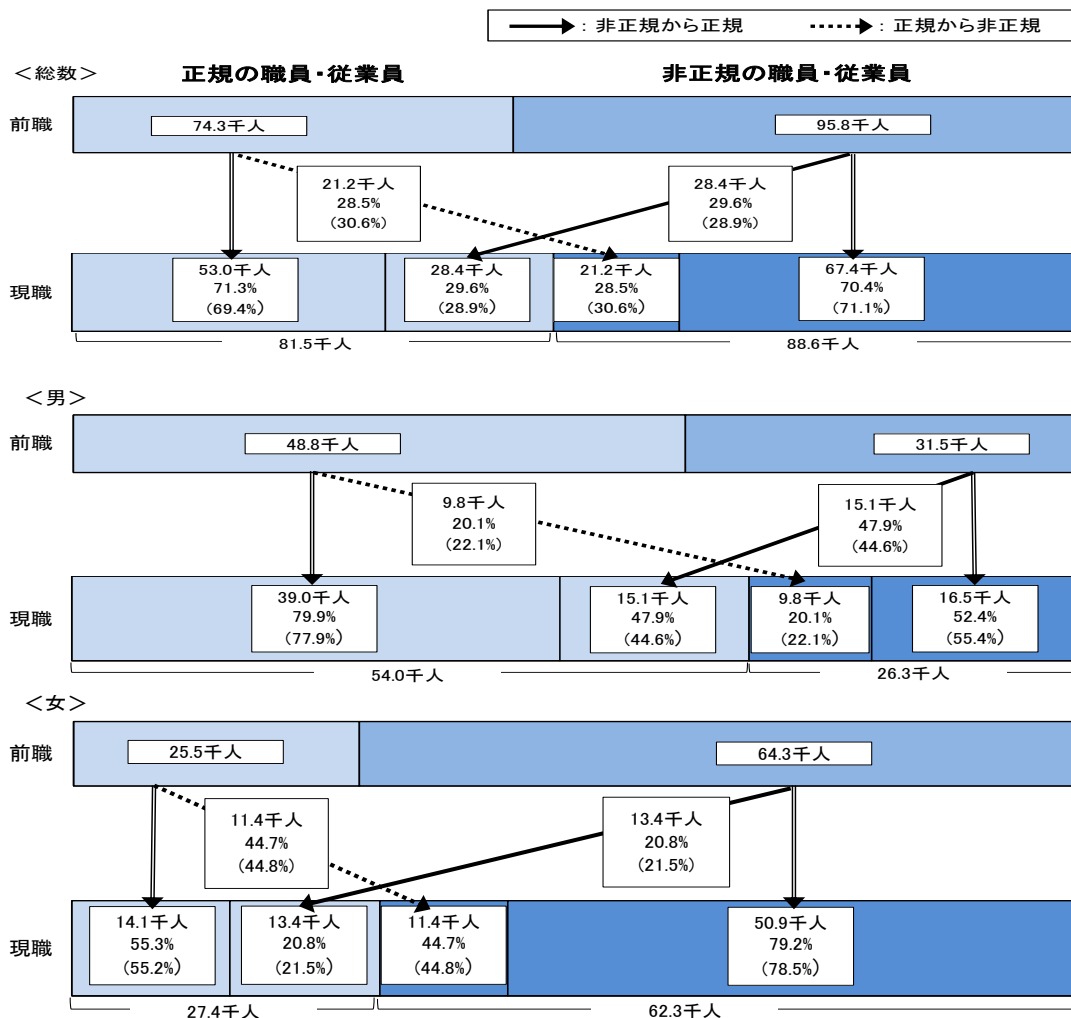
：非正規から正規　：正規から非正規

＜総数＞

正規の職員･従業員　非正規の職員･従業員

前職
74.3千人
95.8千人

21.2千人
28.5%
(30.6%)

28.4千人
29.6%
(28.9%)

現職
53.0千人
71.3%
(69.4%)

28.4千人
29.6%
(28.9%)

21.2千人
28.5%
(30.6%)

67.4千人
70.4%
(71.1%)

81.5千人
88.6千人

＜男＞

前職
48.8千人
31.5千人

9.8千人
20.1%
(22.1%)

15.1千人
47.9%
(44.6%)

現職
39.0千人
79.9%
(77.9%)

15.1千人
47.9%
(44.6%)

9.8千人
20.1%
(22.1%)

16.5千人
52.4%
(55.4%)

54.0千人
26.3千人

＜女＞

前職
25.5千人
64.3千人

11.4千人
44.7%
(44.8%)

13.4千人
20.8%
(21.5%)

現職
14.1千人
55.3%
(55.2%)

13.4千人
20.8%
(21.5%)

11.4千人
44.7%
(44.8%)

50.9千人
79.2%
(78.5%)

27.4千人
62.3千人